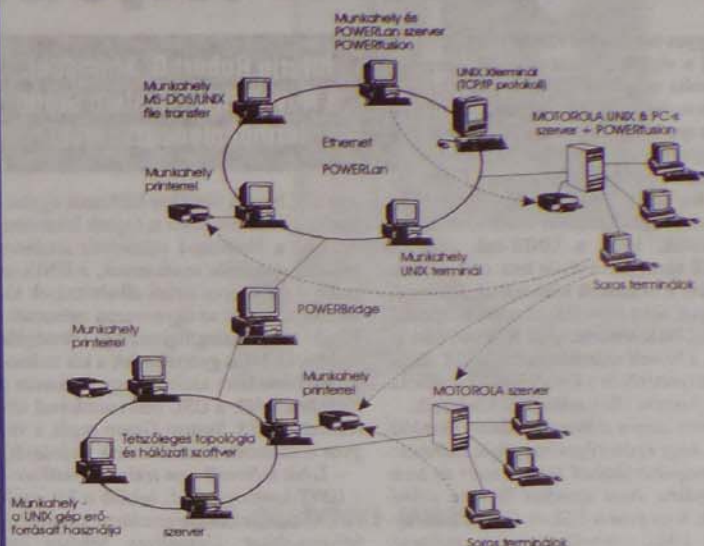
Munkahely és
POWERLan szerver
POWERfusion

Munkahely
MS-DOS/UNIX
file transfer

UNIX X-terminál
(TCP/IP protokoll)

Ethernet

POWERLan

MOTOROLA UNIX & PC-s
szerver + POWERfusion

Munkahely
printerrel

Munkahely
UNIX terminál

Soros terminálok

POWERBridge

Munkahely
printerrel

Munkahely
printerrel

MOTOROLA szerver

Tetszőleges topológia
és hálózati szoftver

Munkahely -
a UNIX gép erőforrásait használja

szerver

Soros terminálok